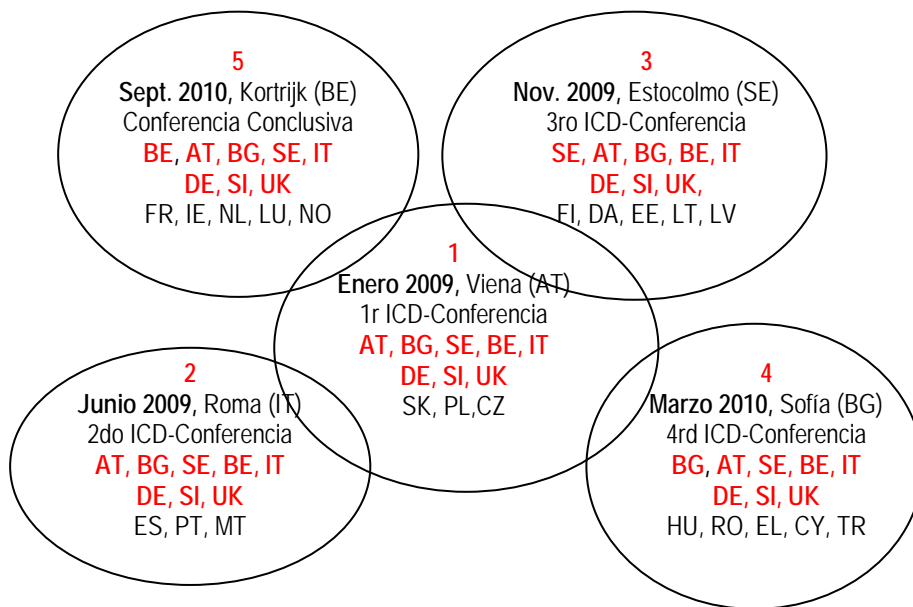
5
Sept. 2010, Kortrijk (BE)
Conferencia Conclusiva
BE, AT, BG, SE, IT
DE, SI, UK
FR, IE, NL, LU, NO

3
Nov. 2009, Estocolmo (SE)
3ro ICD-Conferencia
SE, AT, BG, BE, IT
DE, SI, UK,
FI, DA, EE, LT, LV

1
Enero 2009, Viena (AT)
1r ICD-Conferencia
AT, BG, SE, BE, IT
DE, SI, UK
SK, PL,CZ

2
Junio 2009, Roma (IT)
2do ICD-Conferencia
AT, BG, SE, BE, IT
DE, SI, UK
ES, PT, MT

4
Marzo 2010, Sofía (BG)
4rd ICD-Conferencia
BG, AT, SE, BE, IT
DE, SI, UK
HU, RO, EL, CY, TR